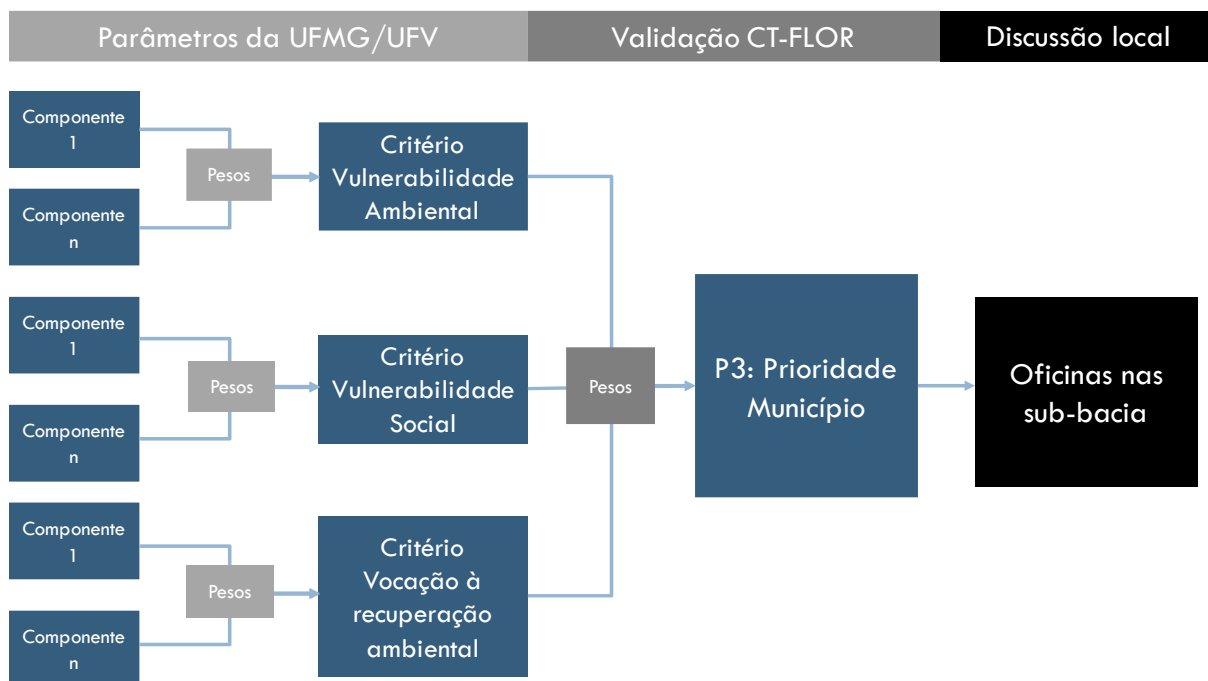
Parâmetros da UFMG/UFV

Validação CT-FLOR

Discussão local

Componente 1

Componente n

Pesos

Critério Vulnerabilidade Ambiental

Componente 1

Componente n

Pesos

Critério Vulnerabilidade Social

Componente 1

Componente n

Pesos

Critério Vocação à recuperação ambiental

Pesos

P3: Prioridade Município

Oficinas nas sub-bacia